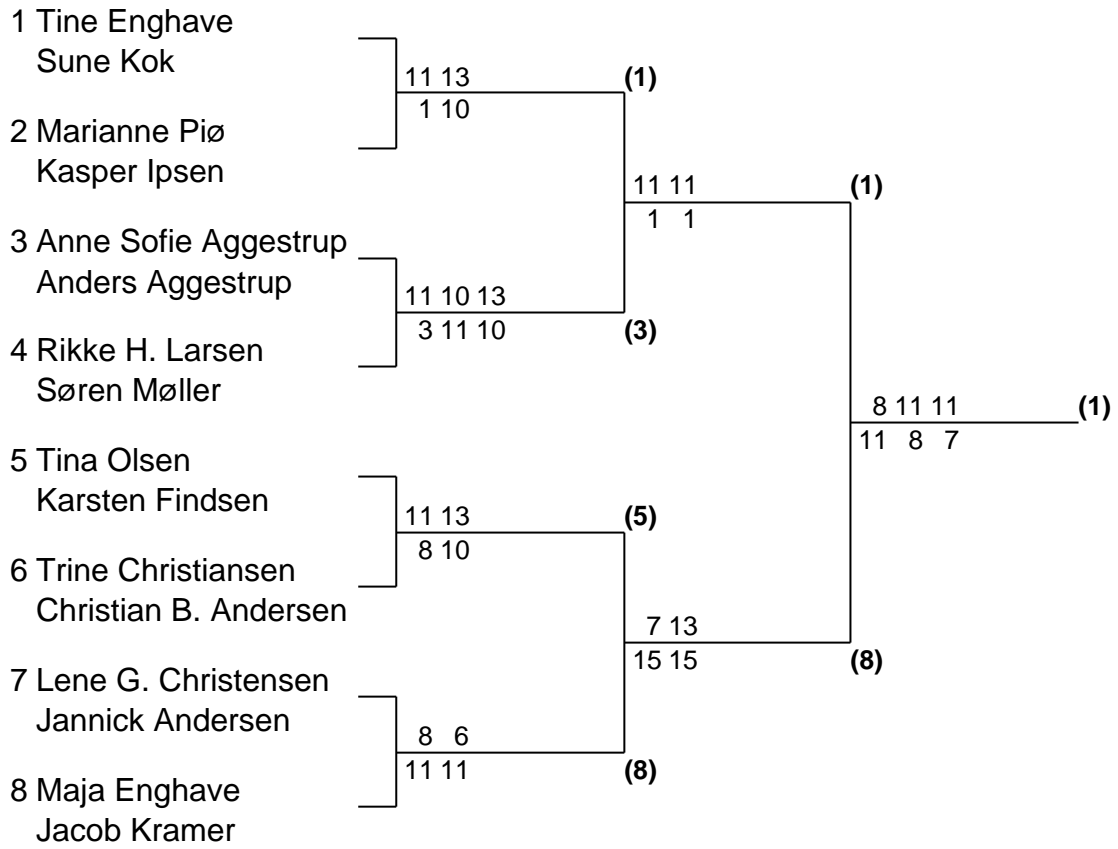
1 Tine Enghave
Sune Kok

2 Marianne Piø
Kasper Ipsen

3 Anne Sofie Aggestrup
Anders Aggestrup

4 Rikke H. Larsen
Søren Møller

5 Tina Olsen
Karsten Findsen

6 Trine Christiansen
Christian B. Andersen

7 Lene G. Christensen
Jannick Andersen

8 Maja Enghave
Jacob Kramer

11 13
1 10
(1)

11 10 13
3 11 10
(3)

11 13
8 10
(5)

8 6
11 11
(8)

11 11
1 1
(1)

7 13
15 15
(8)

8 11 11
11 8 7
(1)